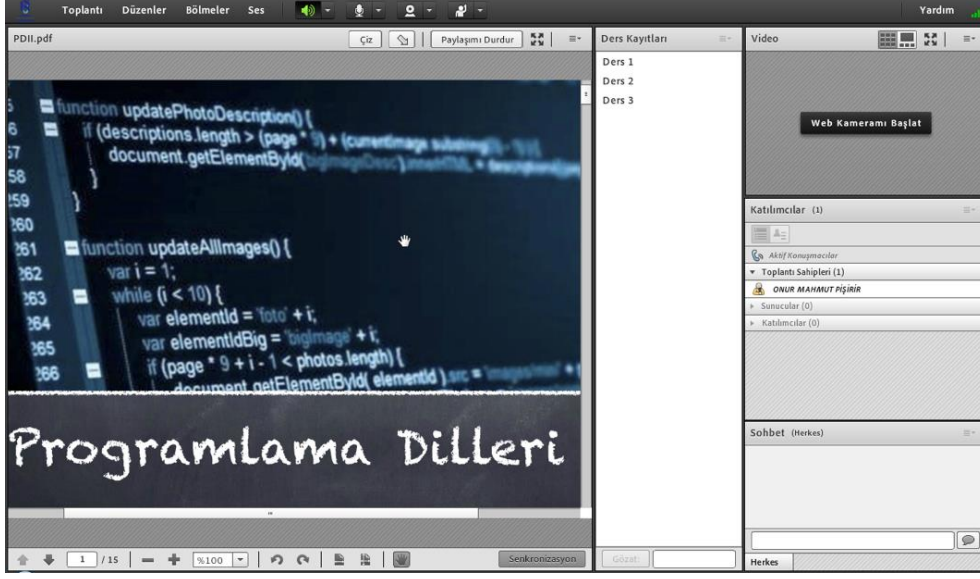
Toplantı Düzenler Bölmeler Ses

Yardım

PDII.pdf

Çiz

Paylaşımı Durdur

5 function updatePhotoDescription() {
6 if (descriptions.length > (page * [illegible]) + (currentImage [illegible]
57 document.getElementById([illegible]
58 }
259 }
260
261 function updateAllImages() {
262 var i = 1;
263 while (i < 10) {
264 var elementId = 'foto' + i;
265 var elementIdBig = 'bigImage' + i;
266 if (page * 9 + i - 1 < photos.length) {
document.getElementById( elementId ).src = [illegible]

Programlama Dilleri

1 / 15

%100

Senkronizasyon

Ders Kayıtları

Ders 1

Ders 2

Ders 3

Gözat

Video

Web Kameramı Başlat

Katılımcılar (1)

Aktif Konuşmacılar

Toplantı Sahipleri (1)

ONUR MAHMUT PİŞİRİR

Sunucular (0)

Katılımcılar (0)

Sohbet (Herkes)

Herkes